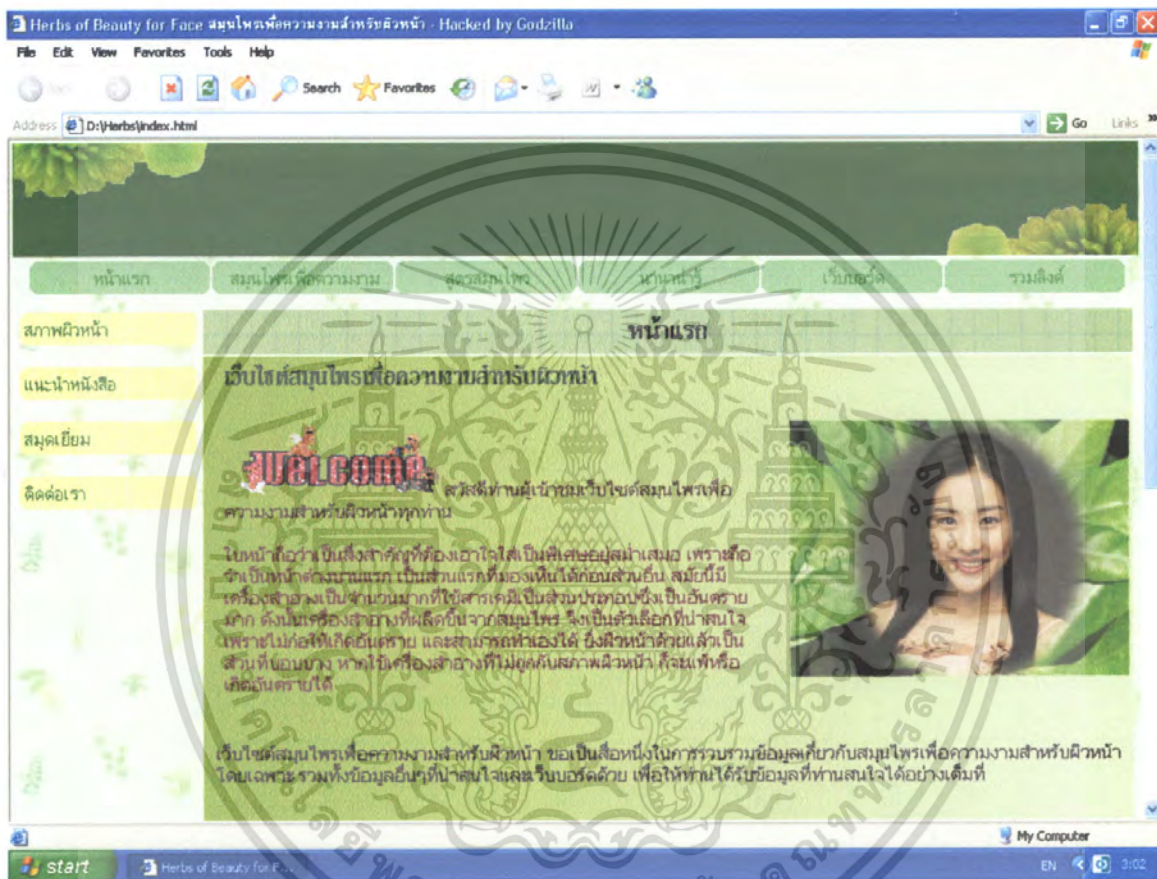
Herbs of Beauty for Face สมุนไพรเพื่อความงามสำหรับผิวหน้า - Hacked by Godzilla

File Edit View Favorites Tools Help

Back Search Favorites

Address D:\Herbs\index.html Go Links

หน้าแรก | สมุนไพรเพื่อความงาม | สูตรสมุนไพร | น่ารู้ | เว็บบอร์ด | รวมลิงค์

สภาพผิวหน้า

แนะนำหนังสือ

สมุดเยี่ยม

ติดต่อเรา

หน้าแรก

เว็บไซต์สมุนไพรเพื่อความงามสำหรับผิวหน้า

WELCOME สวัสดีท่านผู้เข้าชมเว็บไซต์สมุนไพรเพื่อความงามสำหรับผิวหน้าทุกท่าน

ใบหน้าถือว่าเป็นสิ่งสำคัญที่ต้องเอาใจใส่เป็นพิเศษอยู่สม่ำเสมอ เพราะถือว่าเป็นหน้าด่านแรก เป็นส่วนแรกที่มองเห็นได้ก่อนส่วนอื่น สมัยนี้มีเครื่องสำอางเป็นจำนวนมากที่ใช้สารเคมีเป็นส่วนประกอบซึ่งเป็นอันตรายมาก ดังนั้นเครื่องสำอางที่ผลิตขึ้นจากสมุนไพร จึงเป็นตัวเลือกที่น่าสนใจ เพราะไม่ก่อให้เกิดอันตราย และสามารถทำเองได้ ซึ่งผิวหน้าด้วยแล้วเป็นส่วนที่บอบบาง หากใช้เครื่องสำอางที่ไม่ถูกกับสภาพผิวหน้า ก็จะแพ้หรือเกิดอันตรายได้

เว็บไซต์สมุนไพรเพื่อความงามสำหรับผิวหน้า ขอเป็นสื่อหนึ่งในการรวบรวมข้อมูลเกี่ยวกับสมุนไพรเพื่อความงามสำหรับผิวหน้าโดยเฉพาะ รวมทั้งข้อมูลอื่นๆที่น่าสนใจและเว็บบอร์ดด้วย เพื่อให้ท่านได้รับข้อมูลที่ท่านสนใจได้อย่างเต็มที่

My Computer

start Herbs of Beauty for Fa...

EN 3:02